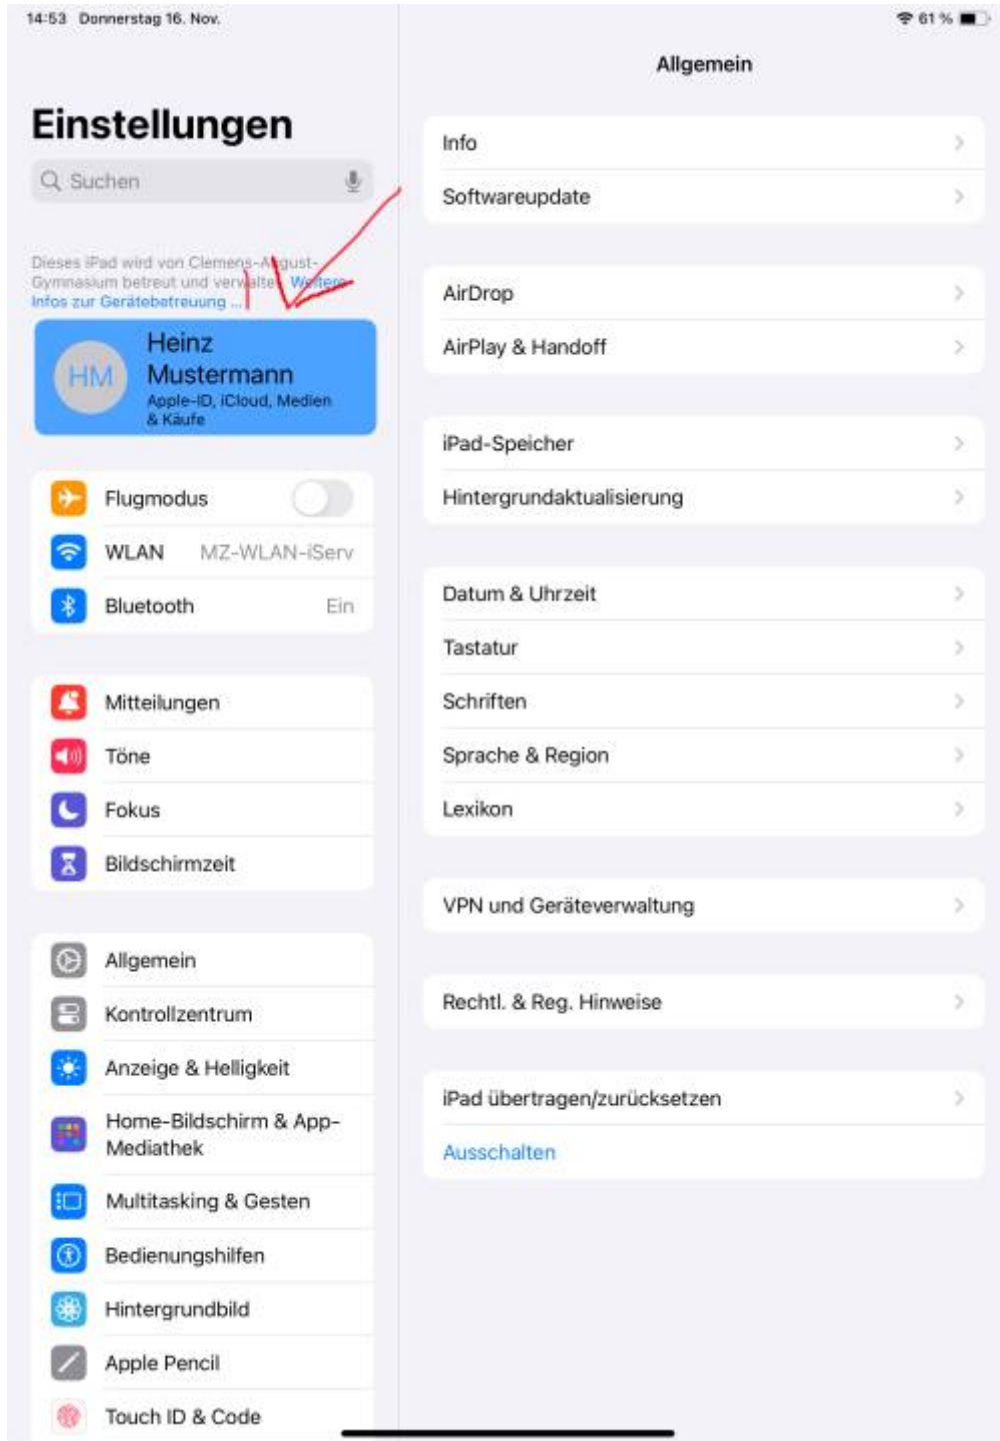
14:53 Donnerstag 16. Nov.

61 %

Einstellungen

Suchen

Dieses iPad wird von Clemens-August-Gymnasium betreut und verwaltet. Weitere Infos zur Gerätebetreuung ...

HM

Heinz Mustermann

Apple-ID, iCloud, Medien & Käufe

Flugmodus

WLAN MZ-WLAN-iServ

Bluetooth Ein

Mitteilungen

Töne

Fokus

Bildschirmzeit

Allgemein

Kontrollzentrum

Anzeige & Helligkeit

Home-Bildschirm & App-Mediathek

Multitasking & Gesten

Bedienungshilfen

Hintergrundbild

Apple Pencil

Touch ID & Code

Allgemein

Info

Softwareupdate

AirDrop

AirPlay & Handoff

iPad-Speicher

Hintergrundaktualisierung

Datum & Uhrzeit

Tastatur

Schriften

Sprache & Region

Lexikon

VPN und Geräteverwaltung

Rechtl. & Reg. Hinweise

iPad übertragen/zurücksetzen

Ausschalten